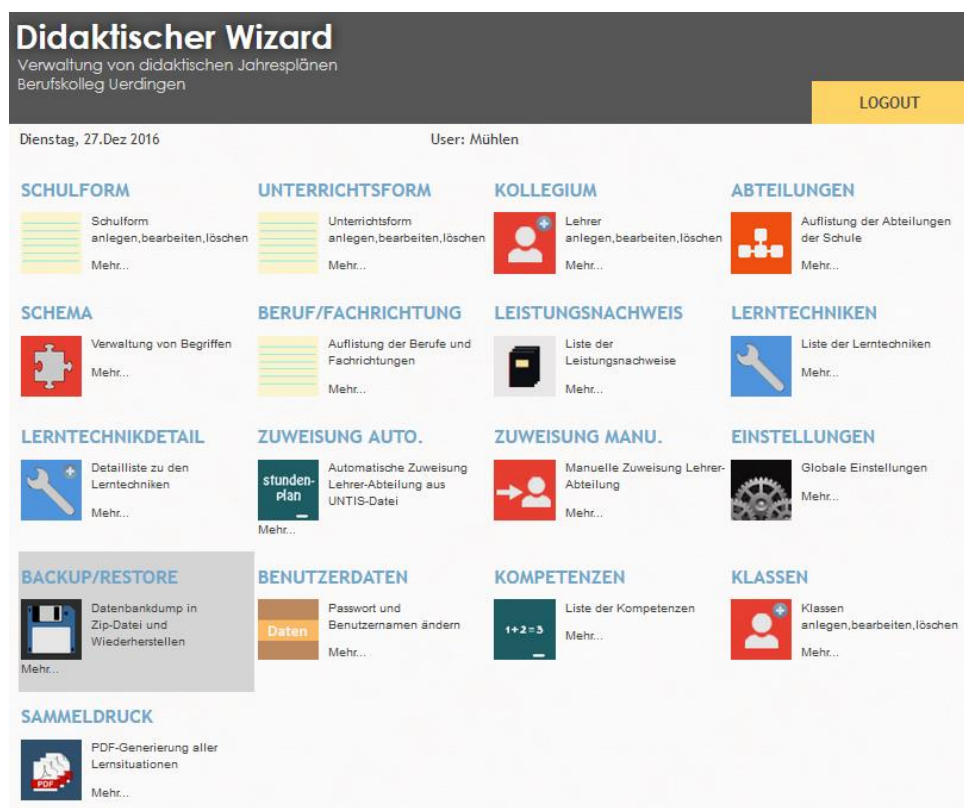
Didaktischer Wizard
Verwaltung von didaktischen Jahresplänen
Berufskolleg Uerdingen

LOGOUT

Dienstag, 27.Dez 2016

User: Mühlen

SCHULFORM
Schulform anlegen,bearbeiten,löschen
Mehr...

UNTERRICHTSFORM
Unterrichtsform anlegen,bearbeiten,löschen
Mehr...

KOLLEGIUM
Lehrer anlegen,bearbeiten,löschen
Mehr...

ABTEILUNGEN
Auflistung der Abteilungen der Schule
Mehr...

SCHEMA
Verwaltung von Begriffen
Mehr...

BERUF/FACHRICHTUNG
Auflistung der Berufe und Fachrichtungen
Mehr...

LEISTUNGSNACHWEIS
Liste der Leistungsnachweise
Mehr...

LERNTECHNIKEN
Liste der Lerntechniken
Mehr...

LERNTECHNIKDETAIL
Detailliste zu den Lerntechniken
Mehr...

ZUWEISUNG AUTO.
stunden-plan
Automatische Zuweisung Lehrer-Abteilung aus UNTIS-Datei
Mehr...

ZUWEISUNG MANU.
Manuelle Zuweisung Lehrer-Abteilung
Mehr...

EINSTELLUNGEN
Globale Einstellungen
Mehr...

BACKUP/RESTORE
Datenbankdump in Zip-Datei und Wiederherstellen
Mehr...

BENUTZERDATEN
Daten
Passwort und Benutzernamen ändern
Mehr...

KOMPETENZEN
1+2=3
Liste der Kompetenzen
Mehr...

KLASSEN
Klassen anlegen,bearbeiten,löschen
Mehr...

SAMMELDRUCK
PDF
PDF-Generierung aller Lernsituationen
Mehr...